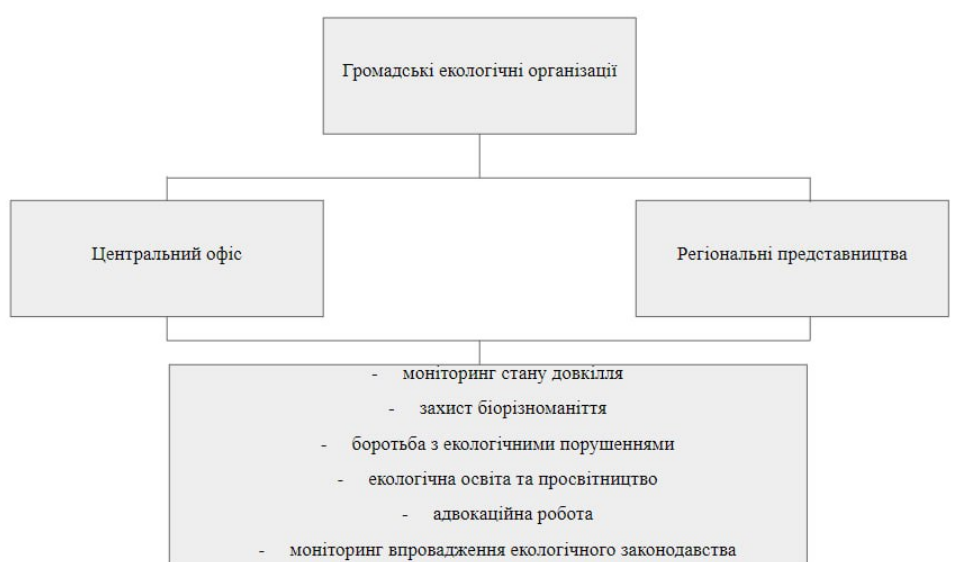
Громадські екологічні організації

Центральний офіс

Регіональні представництва

- моніторинг стану довкілля
- захист біорізноманіття
- боротьба з екологічними порушеннями
- екологічна освіта та просвітництво
- адвокаційна робота
- моніторинг впровадження екологічного законодавства